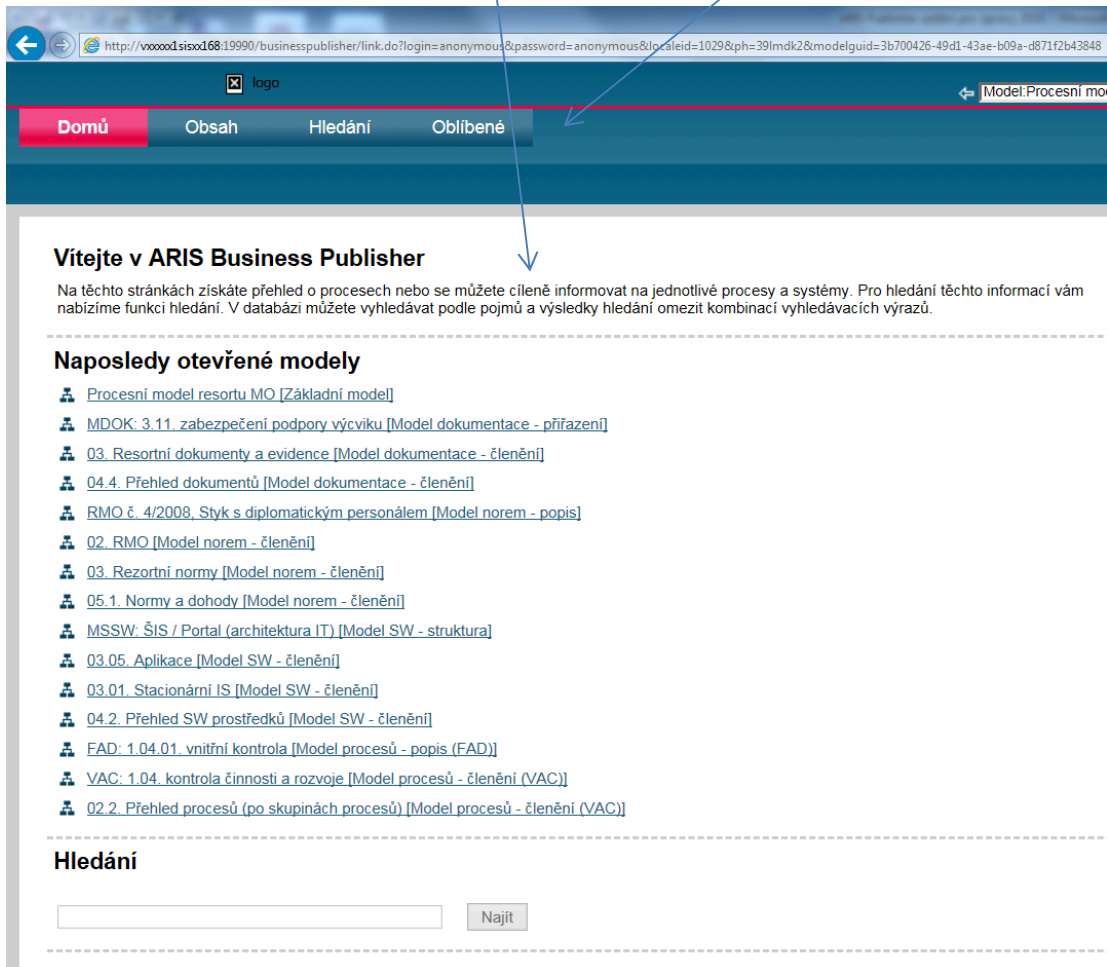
http://vxxxxx1sisxx168:19990/businesspublisher/link.do?login=anonymous&password=anonymous&localeid=1029&ph=39lmdk2&modelguid=3b700426-49d1-43ae-b09a-d871f2b43848

logo

Model:Procesní mo

Domů Obsah Hledání Oblíbené

Vítejte v ARIS Business Publisher

Na těchto stránkách získáte přehled o procesech nebo se můžete cíleně informovat na jednotlivé procesy a systémy. Pro hledání těchto informací vám nabízíme funkci hledání. V databázi můžete vyhledávat podle pojmů a výsledky hledání omezit kombinací vyhledávacích výrazů.

Naposledy otevřené modely

Procesní model resortu MO [Základní model]
MDOK: 3.11. zabezpečení podpory výcviku [Model dokumentace - přiřazení]
03. Resortní dokumenty a evidence [Model dokumentace - členění]
04.4. Přehled dokumentů [Model dokumentace - členění]
RMO č. 4/2008, Styk s diplomatickým personálem [Model norem - popis]
02. RMO [Model norem - členění]
03. Rezortní normy [Model norem - členění]
05.1. Normy a dohody [Model norem - členění]
MSSW: ŠIS / Portal (architektura IT) [Model SW - struktura]
03.05. Aplikace [Model SW - členění]
03.01. Stacionární IS [Model SW - členění]
04.2. Přehled SW prostředků [Model SW - členění]
FAD: 1.04.01. vnitřní kontrola [Model procesů - popis (FAD)]
VAC: 1.04. kontrola činnosti a rozvoje [Model procesů - členění (VAC)]
02.2. Přehled procesů (po skupinách procesů) [Model procesů - členění (VAC)]

Hledání

Najít